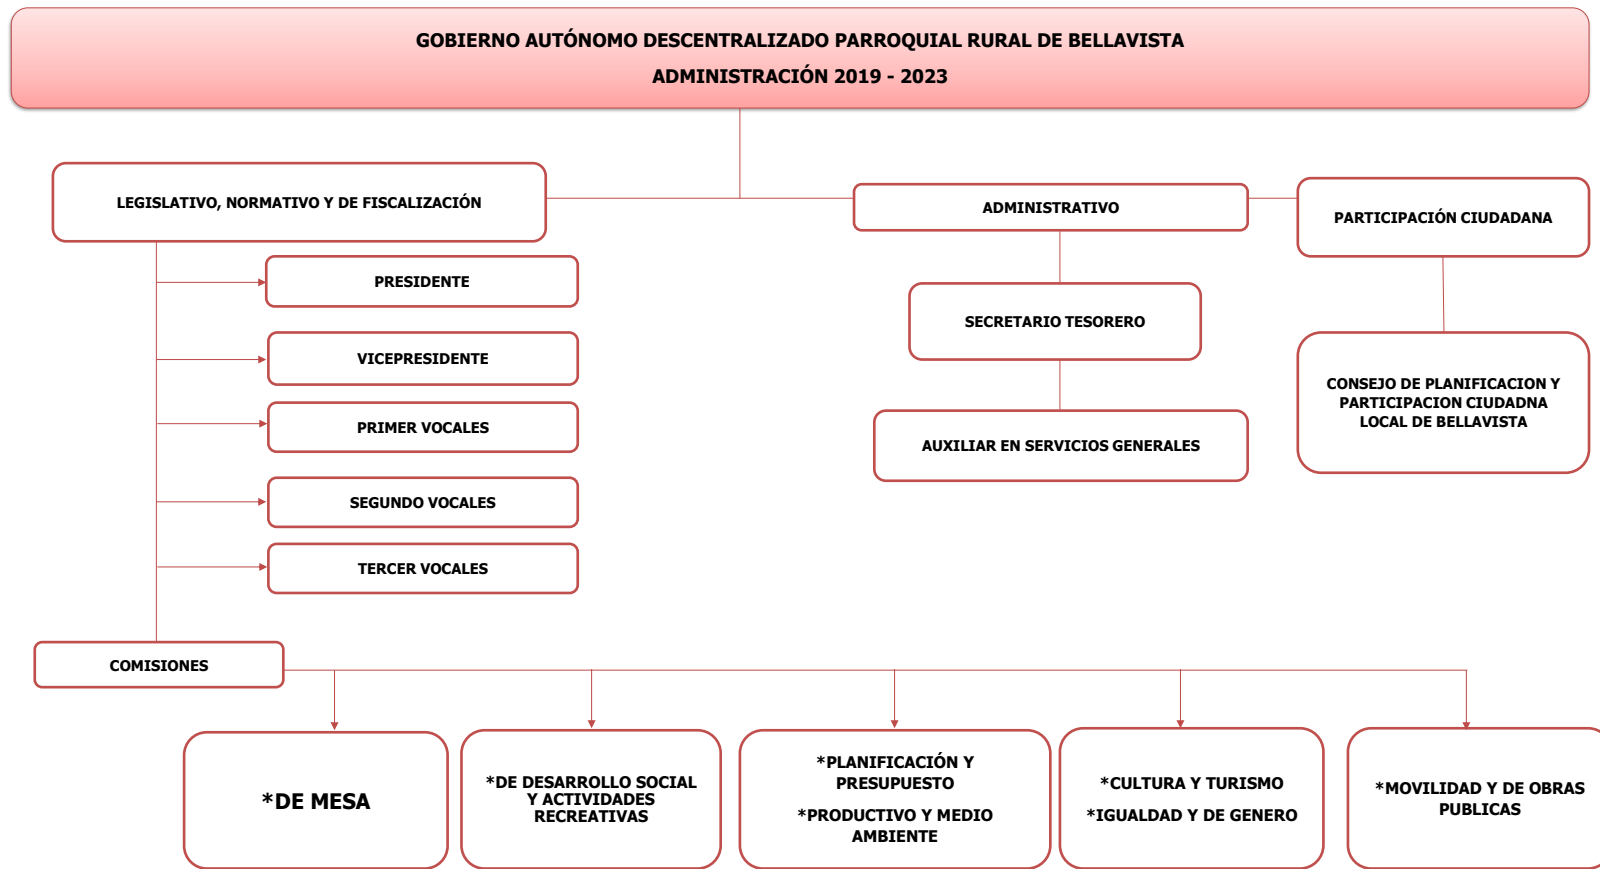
GOBIERNO AUTÓNOMO DESCENTRALIZADO PARROQUIAL RURAL DE BELLAVISTA
ADMINISTRACIÓN 2019 - 2023

LEGISLATIVO, NORMATIVO Y DE FISCALIZACIÓN

PRESIDENTE

VICEPRESIDENTE

PRIMER VOCALES

SEGUNDO VOCALES

TERCER VOCALES

ADMINISTRATIVO

SECRETARIO TESORERO

AUXILIAR EN SERVICIOS GENERALES

PARTICIPACIÓN CIUDADANA

CONSEJO DE PLANIFICACION Y PARTICIPACION CIUDADNA LOCAL DE BELLAVISTA

COMISIONES

*DE MESA

*DE DESARROLLO SOCIAL Y ACTIVIDADES RECREATIVAS

*PLANIFICACIÓN Y PRESUPUESTO
*PRODUCTIVO Y MEDIO AMBIENTE

*CULTURA Y TURISMO
*IGUALDAD Y DE GENERO

*MOVILIDAD Y DE OBRAS PUBLICAS